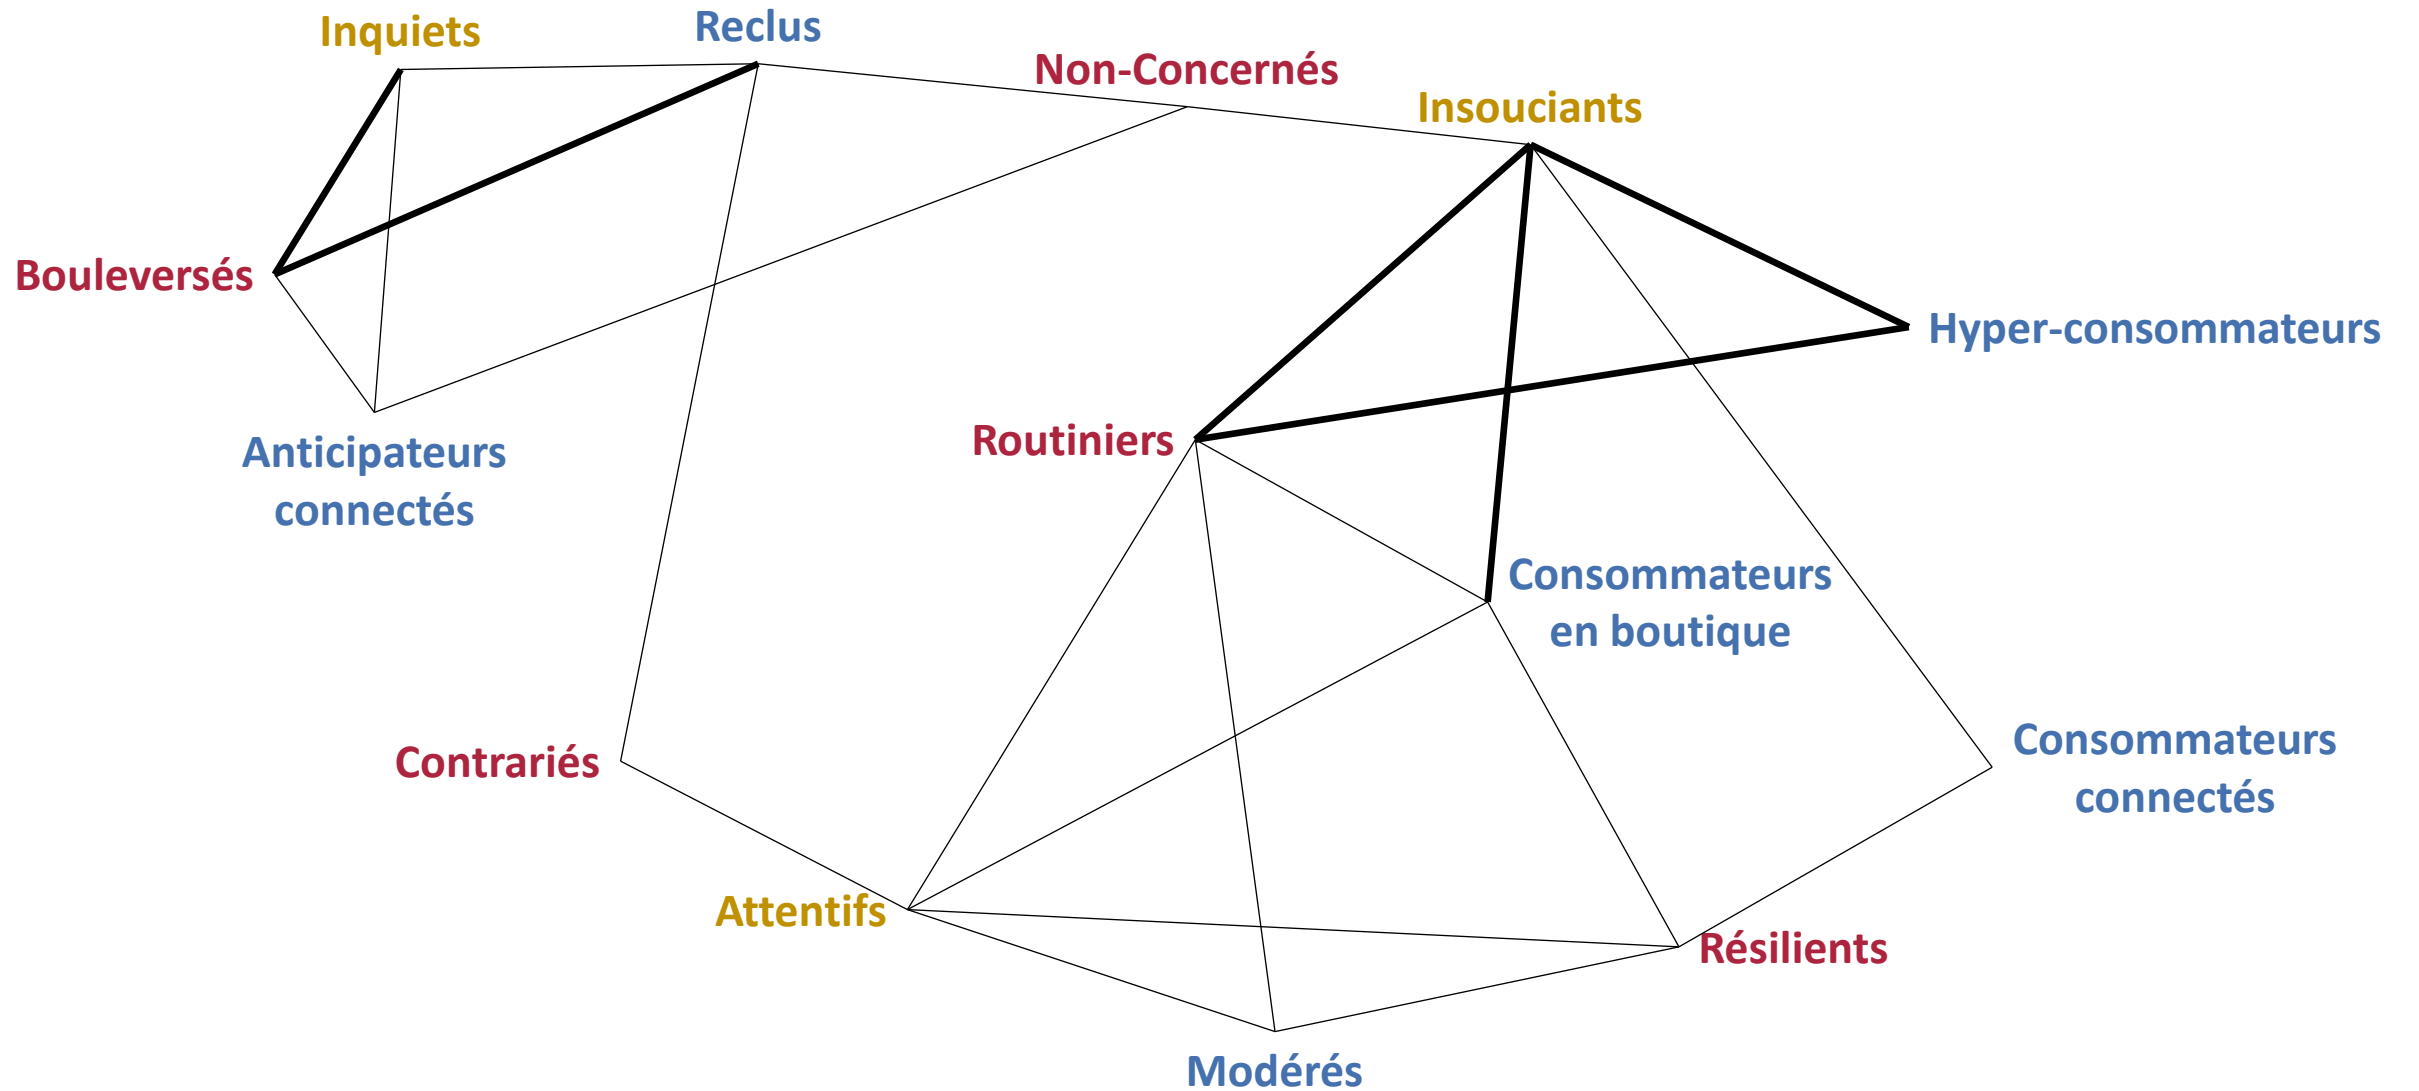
Inquiets

Reclus

Non-Concernés

Insouciants

Bouleversés

Hyper-consommateurs

Anticipateurs connectés

Routiniers

Consommateurs en boutique

Contrariés

Consommateurs connectés

Attentifs

Résilients

Modérés